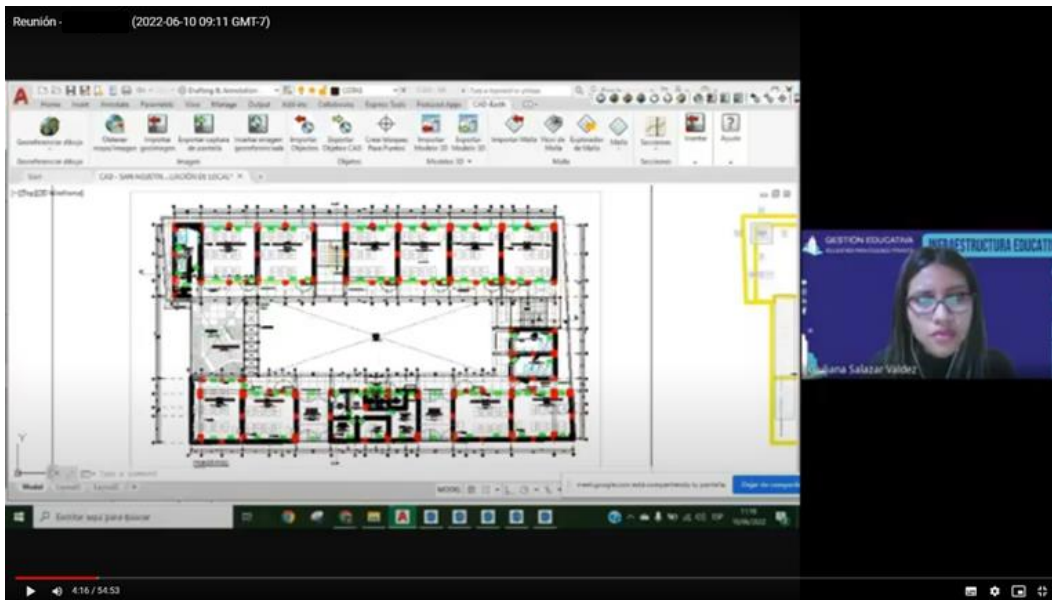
Reunión - (2022-06-10 09:11 GMT-7)

Home Insert Annotate Parametric View Manage Output Add-ins Collaborate Express Tools Featured Apps CAD-Earth

Georreferenciar dibujo
Obtener mapa/imagen
Importar geoimagen
Exportar captura de pantalla
Insertar imagen georreferenciada
Importar Objetos
Exportar Objetos CAD
Crear Bloques Para Puntos
Importar Modelo 3D
Exportar Modelo 3D
Importar Malla
Vista de Malla
Exploración de Malla
Malla
Secciones
Insertar
Ayuda

Georreferenciar dibujo
Imagen
Objetos
Modelos 3D
Malla
Secciones

Start
CAD - SAN AGUSTIN ...UCCIÓN DE LOCAL*

[-][Top][2D Wireframe]

Type a command

Model Layout1 Layout2

MODEL

meet.google.com está compartiendo tu pantalla.
Dejar de compartir

GESTIÓN EDUCATIVA
INFRAESTRUCTURA EDUCATI
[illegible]iana Salazar Valdez

Escribe aquí para buscar

11:18
10/06/2022

4:16 / 54:53